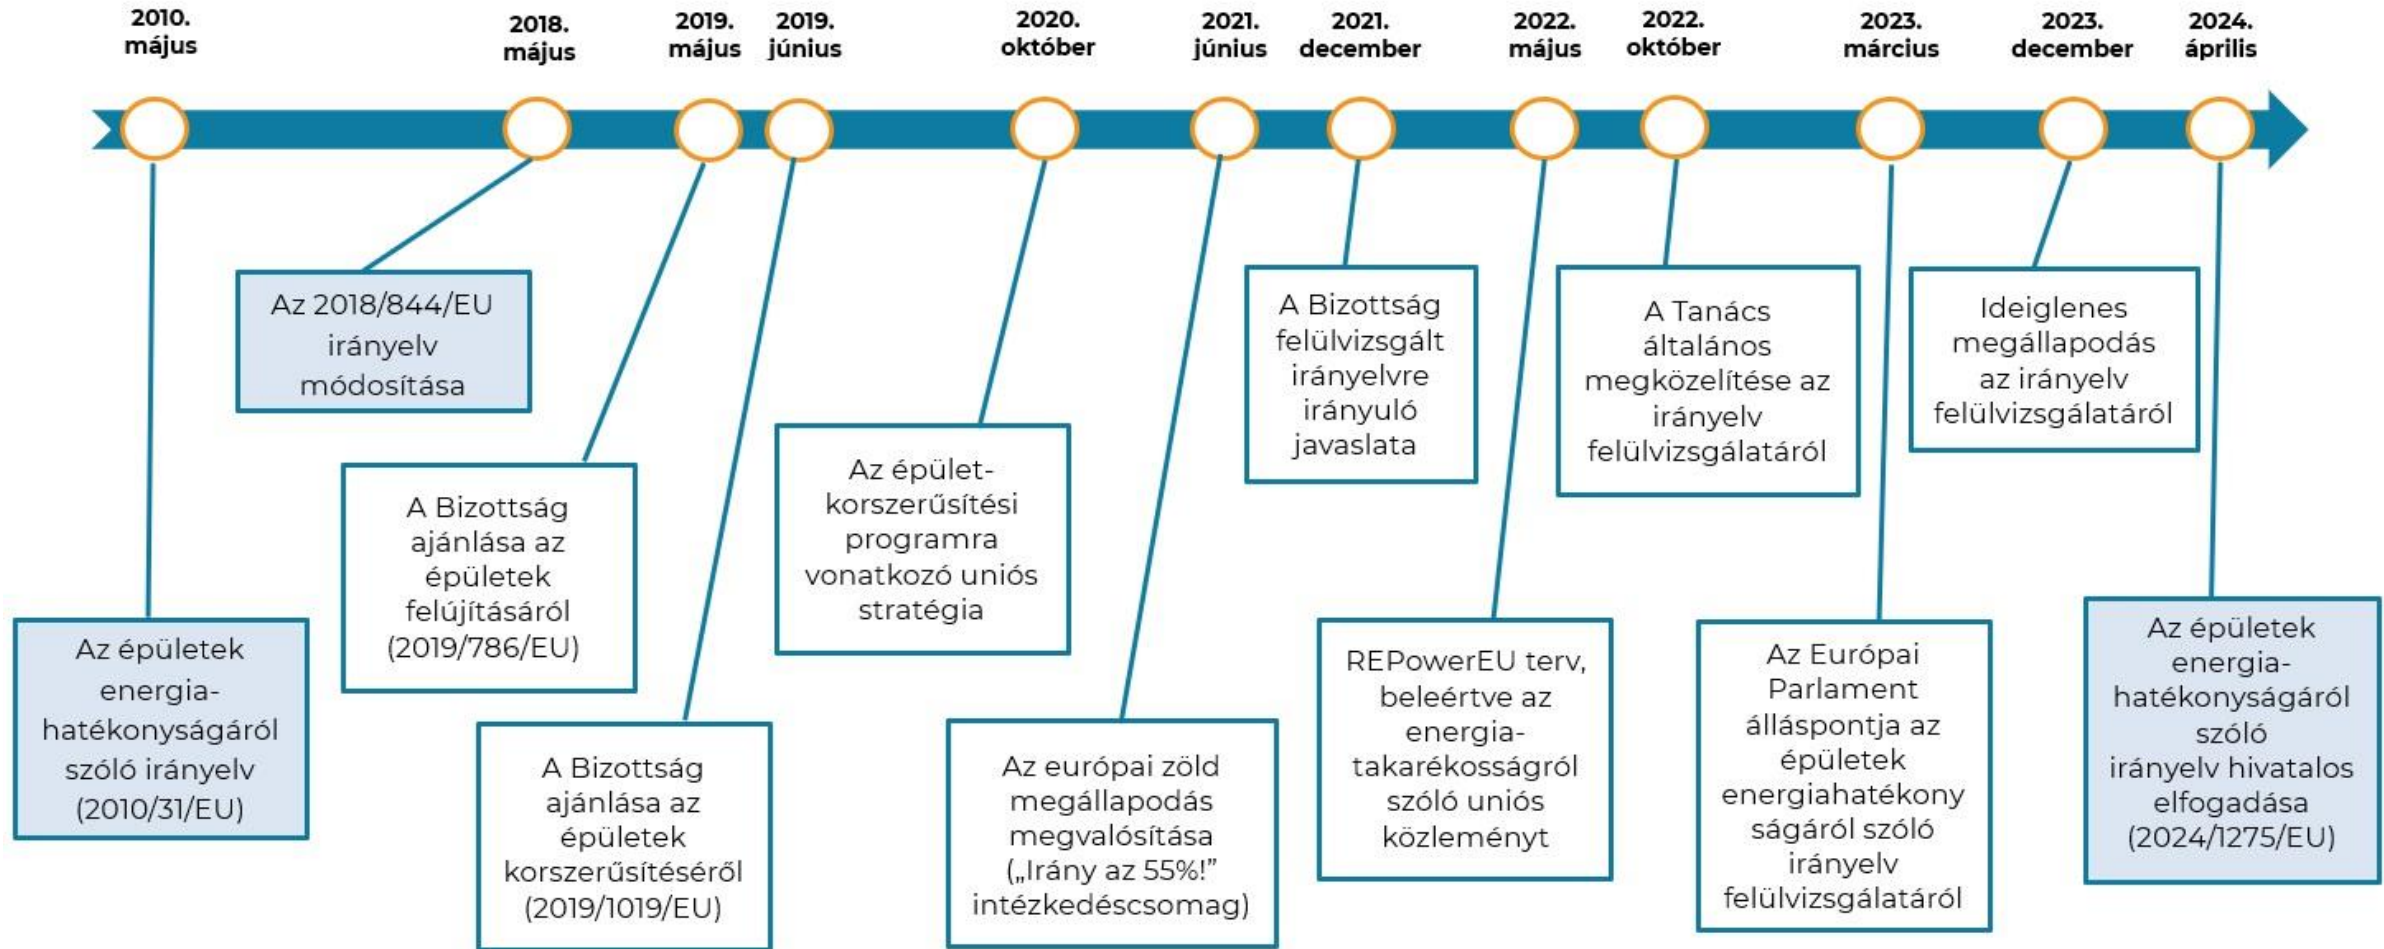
2010. május

2018. május

2019. május

2019. június

2020. október

2021. június

2021. december

2022. május

2022. október

2023. március

2023. december

2024. április

Az 2018/844/EU irányelv módosítása

A Bizottság felülvizsgált irányelvre irányuló javaslata

A Tanács általános megközelítése az irányelv felülvizsgálatáról

Ideiglenes megállapodás az irányelv felülvizsgálatáról

A Bizottság ajánlása az épületek felújításáról (2019/786/EU)

Az épület-korszerűsítési programra vonatkozó uniós stratégia

Az épületek energia-hatékonyságáról szóló irányelv (2010/31/EU)

A Bizottság ajánlása az épületek korszerűsítéséről (2019/1019/EU)

Az európai zöld megállapodás megvalósítása („Irány az 55%!” intézkedéscsomag)

REPowerEU terv, beleértve az energia-takarékosságról szóló uniós közleményt

Az Európai Parlament álláspontja az épületek energiahatékonyságáról szóló irányelv felülvizsgálatáról

Az épületek energia-hatékonyságáról szóló irányelv hivatalos elfogadása (2024/1275/EU)